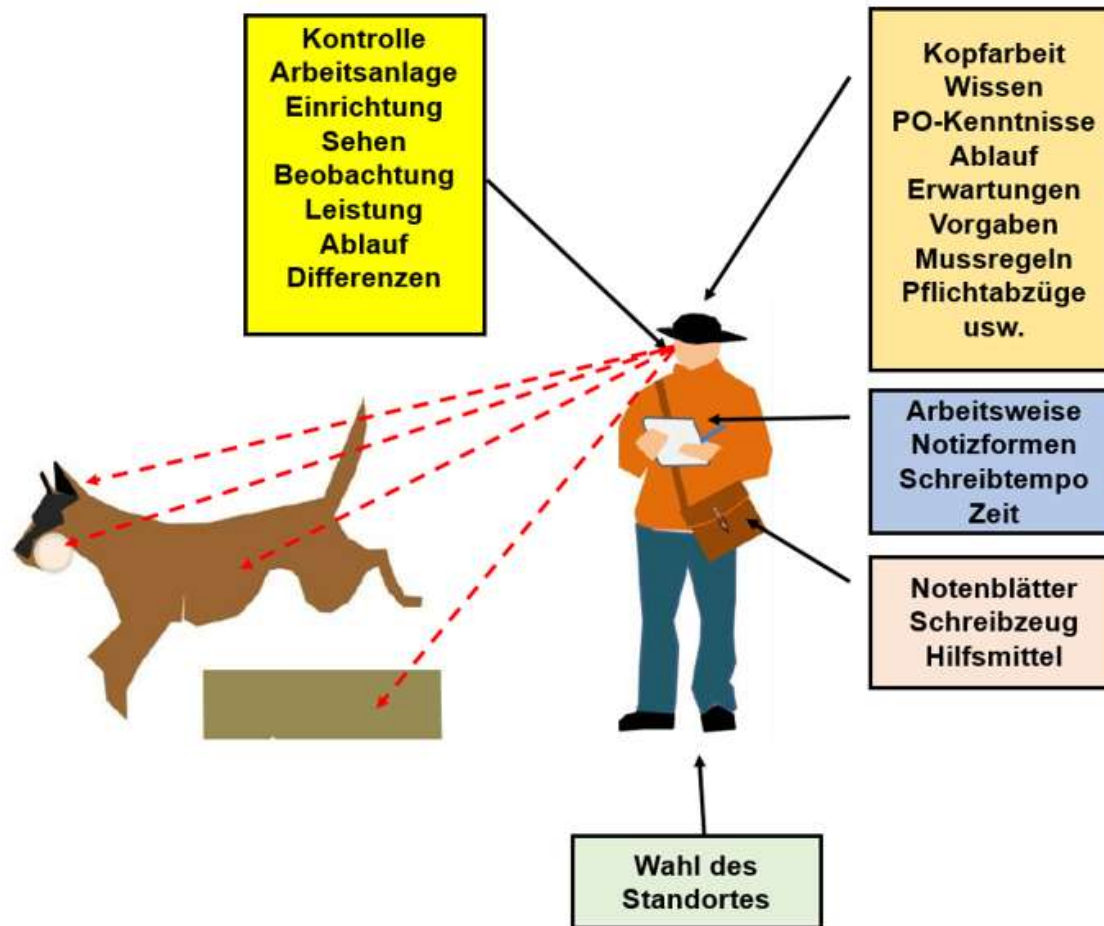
Kontrolle
Arbeitsanlage
Einrichtung
Sehen
Beobachtung
Leistung
Ablauf
Differenzen

Kopfarbeit
Wissen
PO-Kenntnisse
Ablauf
Erwartungen
Vorgaben
Mussregeln
Pflichtabzüge
usw.

Arbeitsweise
Notizformen
Schreibtempo
Zeit

Notenblätter
Schreibzeug
Hilfsmittel

Wahl des
Standortes